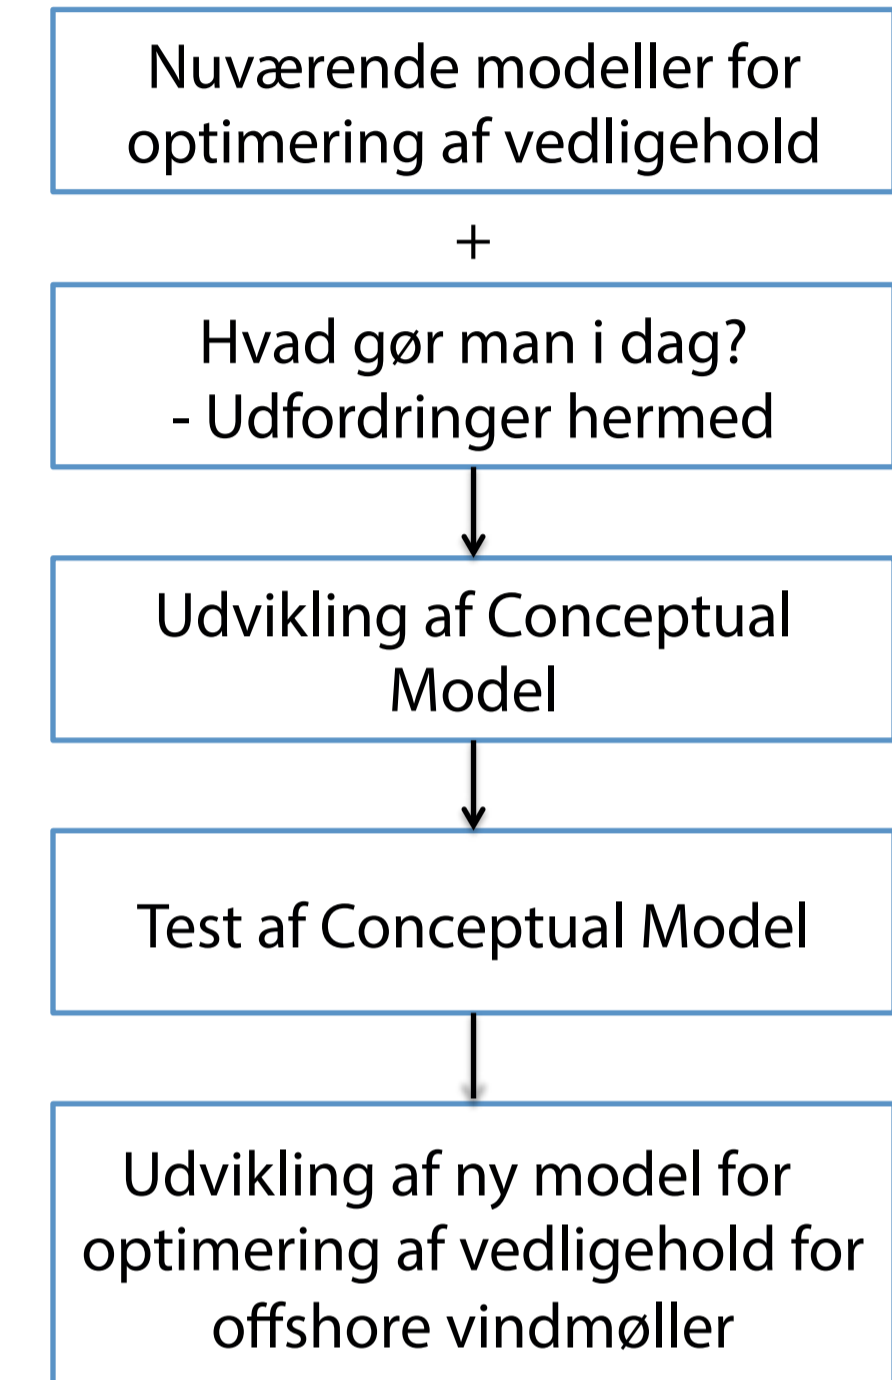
Nuværende modeller for optimering af vedligehold

+

Hvad gør man i dag?
- Udfordringer hermed

Udvikling af Conceptual Model

Test af Conceptual Model

Udvikling af ny model for optimering af vedligehold for offshore vindmøller